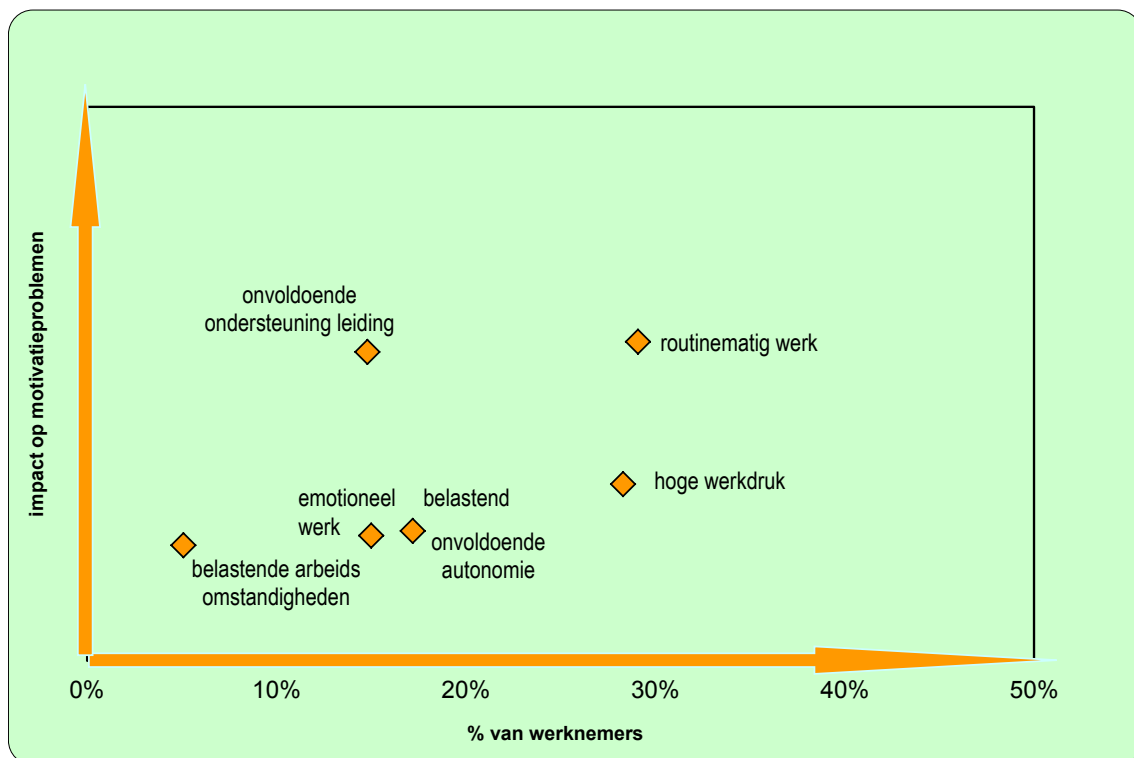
impact op motivatieproblemen

onvoldoende ondersteuning leiding

routinematig werk

hoge werkdruk

emotioneel werk

belastend

onvoldoende autonomie

belastende arbeids omstandigheden

0%
10%
20%
30%
40%
50%

% van werknemers